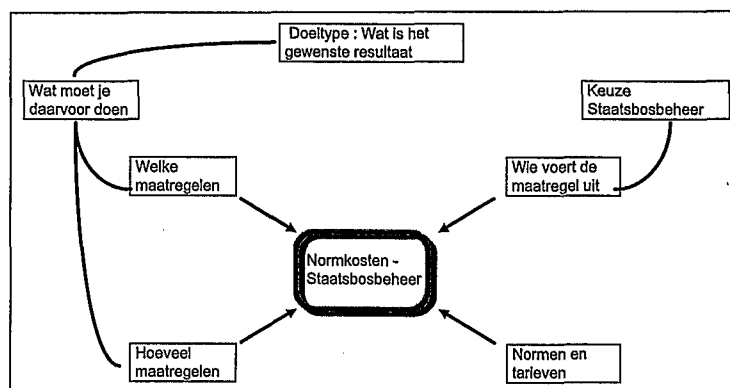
Doeltype : Wat is het gewenste resultaat

Wat moet je daarvoor doen

Keuze Staatsbosbeheer

Welke maatregelen

Wie voert de maatregel uit

Normkosten - Staatsbosbeheer

Hoeveel maatregelen

Normen en tarieven